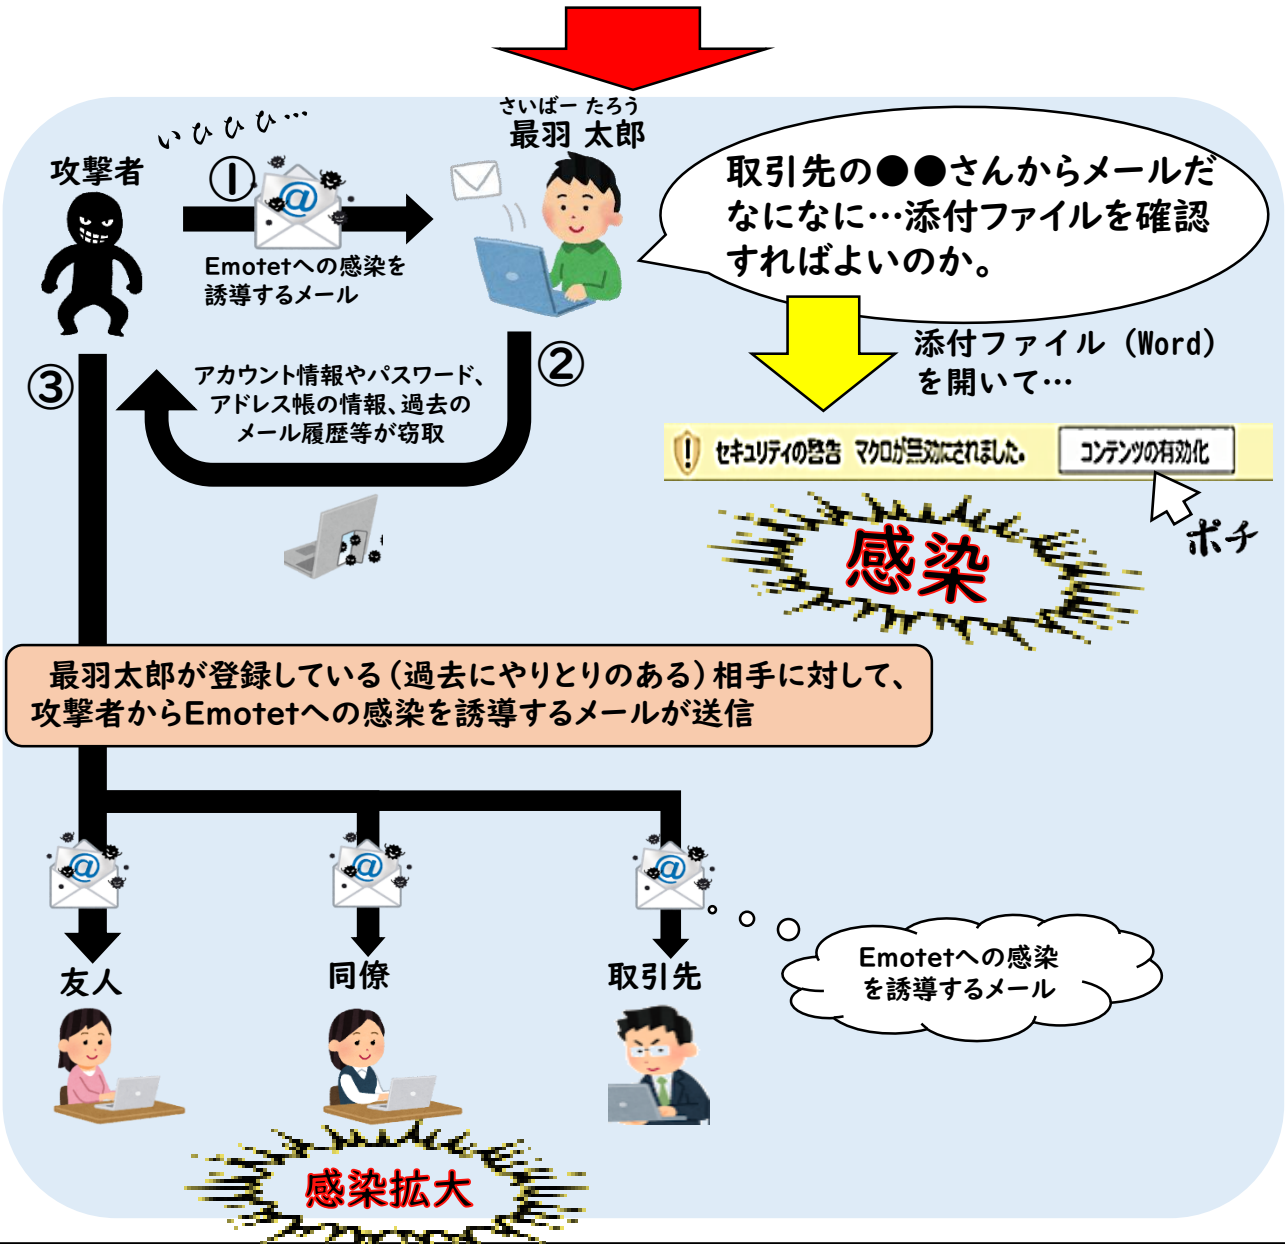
さいばー たろう
最羽 太郎

いひひひ…

攻撃者

①

Emotetへの感染を誘導するメール

取引先の●●さんからメールだなになに…添付ファイルを確認すればよいのか。

添付ファイル（Word）を開いて…

セキュリティの警告 マクロが無効にされました。 コンテンツの有効化

ポチ

感染

②

③

アカウント情報やパスワード、アドレス帳の情報、過去のメール履歴等が窃取

最羽太郎が登録している（過去にやりとりのある）相手に対して、攻撃者からEmotetへの感染を誘導するメールが送信

友人

同僚

取引先

Emotetへの感染を誘導するメール

感染拡大